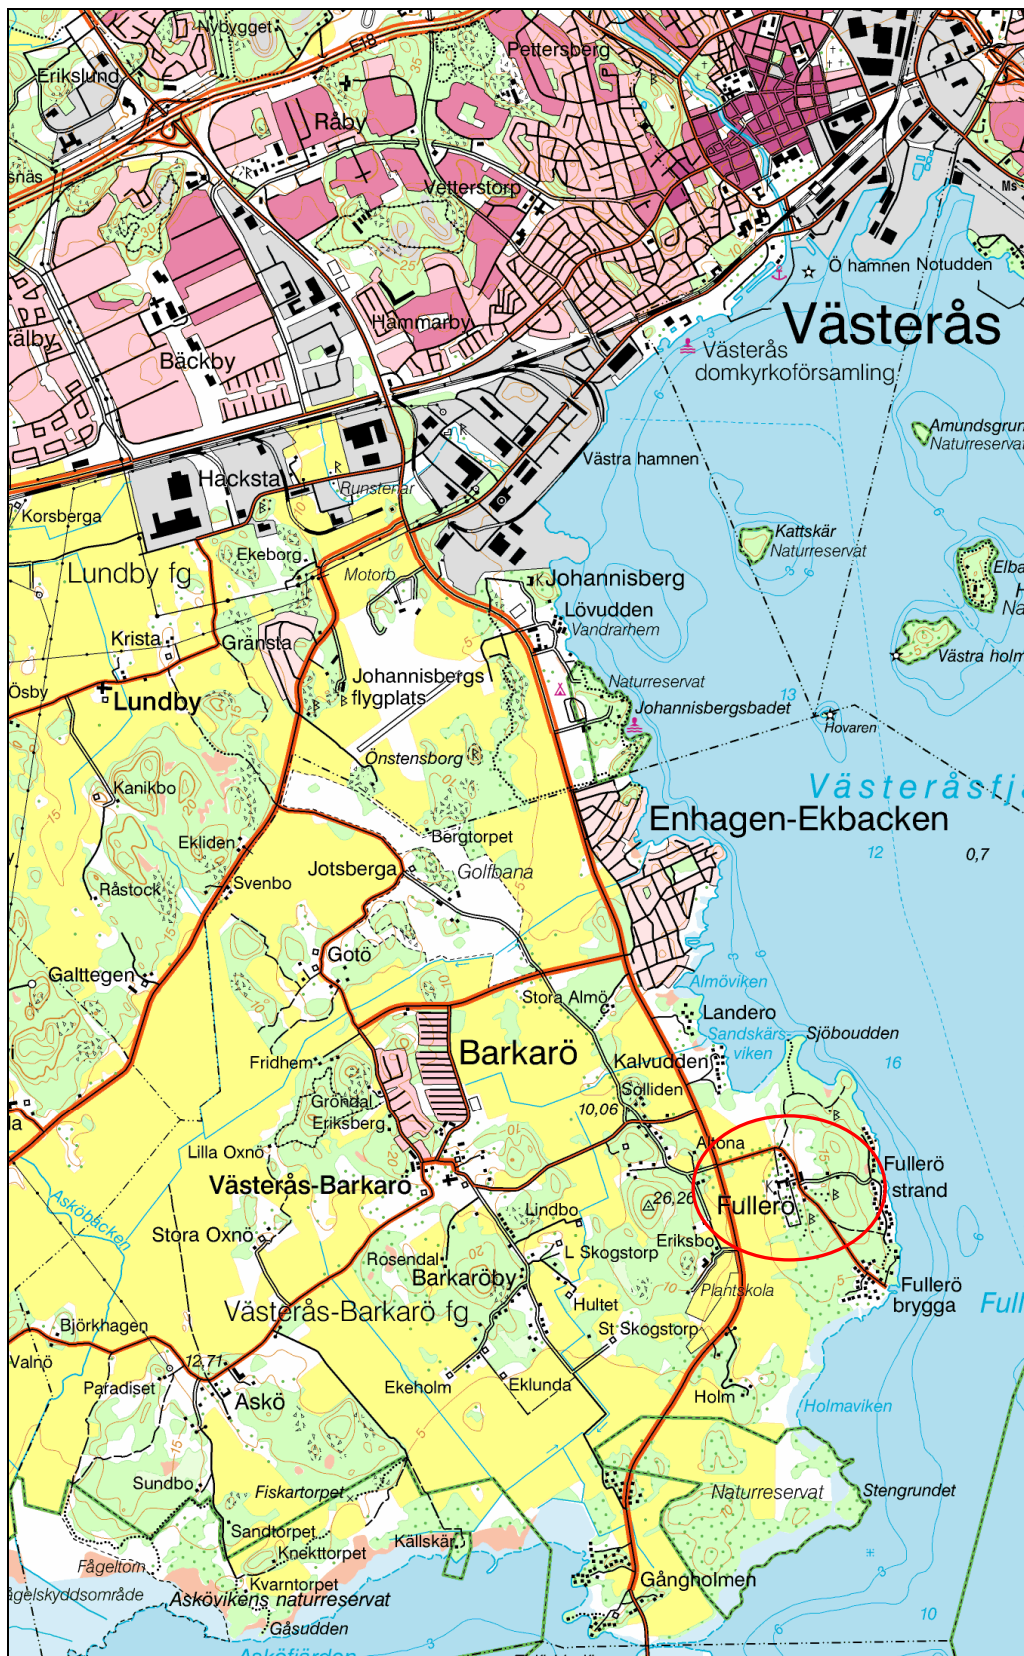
Nybygget
E18
Pettersberg
Erikslund
Råby
snäs
Vetterstorp
Ö hamnen Notudden
Ms
Västerås
Hammarby
älby
Bäckby
Västerås domkyrkoförsamling
Amundsgrun Naturreservat
Hacksta
Västra hamnen
Runsten
Korsberga
Kattskär Naturreservat
Ekeborg
Elba
Lundby fg
Motorb
Johannisberg
Lövudden
Vandrarhem
Na
Krista
Gränsta
Västra holm
Johannisbergs flygplats
Naturreservat
Ösby
Lundby
Johannisbergsbadet
13
Hovaren
Önstensborg
Kanikbo
Västeråsfj
Enhagen-Ekbacken
Bergtorpet
Ekliden
12
0,7
Jotsberga
Golfbana
Svenbo
Råstock
Goto
Galttegen
Almöviken
Stora Almö
Landero
Sandskärsviken
Sjöboudden
Barkarö
Fridhem
Kalvudden
16
Solliden
Gröndal
10,06
Eriksberg
Altona
Fullerö strand
la
Lilla Oxnö
Västerås-Barkarö
26,26
Fullerö
Asköbäcken
Lindbo
Stora Oxnö
Eriksbo
L Skogstorp
Rosendal
Barkaröby
Plantskola
Fullerö brygga
Full
Hultet
Västerås-Barkarö fg
St Skogstorp
Björkhagen
12,71
Valnö
Paradiset
Askö
Holm
Ekeholm
Eklunda
Holmaviken
Sundbo
Fiskartorpet
Naturreservat
Stengrundet
Sandtorpet
Knekttorpet
Källskär
Fågeltorn
Gångholmen
Kvarntorpet
ågelskyddsområde
Askövikens naturreservat
10
Gåsudden
Asköfjärden